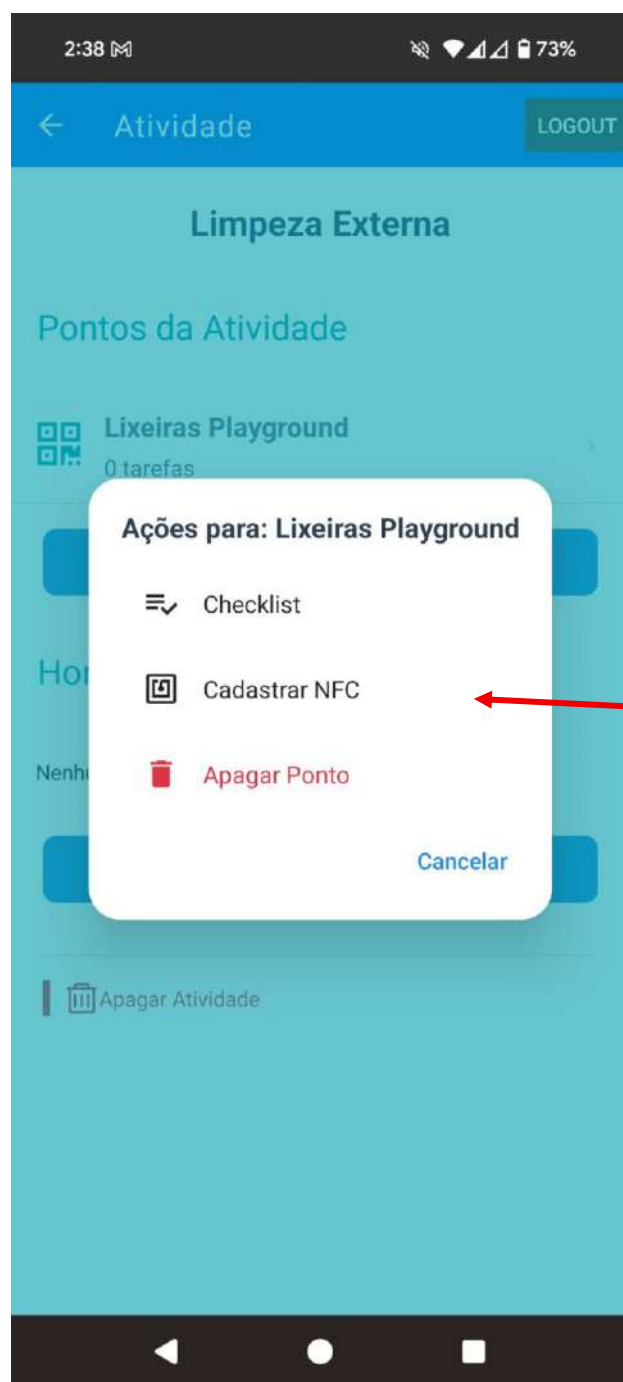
2:38

73%

Atividade

LOGOUT

Limpeza Externa

Pontos da Atividade

Lixeiras Playground
0 tarefas

Hor

Nenh

Apagar Atividade

Ações para: Lixeiras Playground

Checklist

Cadastrar NFC

Apagar Ponto

Cancelar